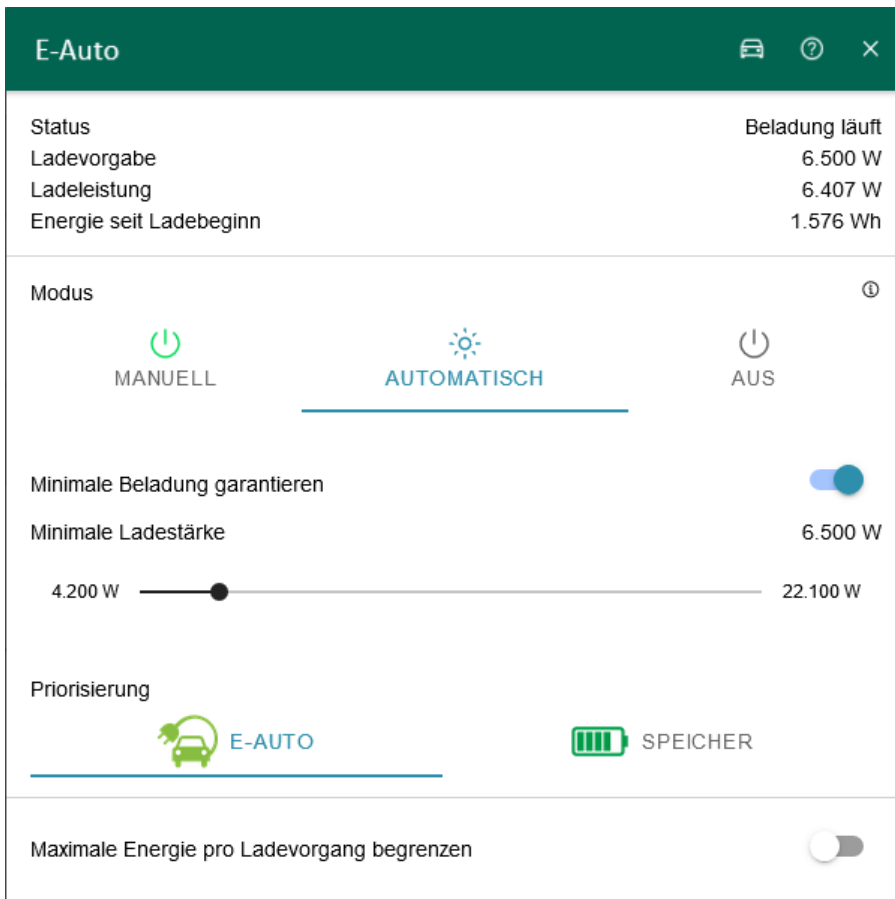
E-Auto

Status	Beladung läuft
Ladevorgabe	6.500 W
Ladeleistung	6.407 W
Energie seit Ladebeginn	1.576 Wh

Modus

MANUELL
AUTOMATISCH
AUS

Minimale Beladung garantieren

Minimale Ladestärke	6.500 W

4.200 W
22.100 W

Priorisierung

E-AUTO
SPEICHER

Maximale Energie pro Ladevorgang begrenzen